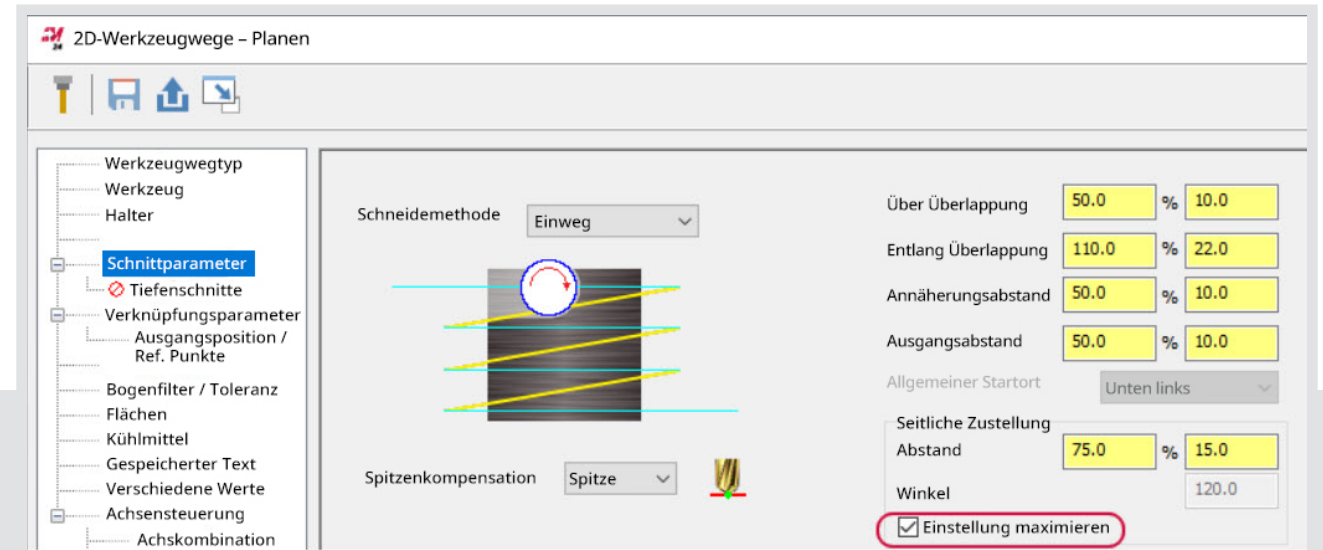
2D-Werkzeugwege – Planen

Werkzeugwegtyp
Werkzeug
Halter
Schnittparameter
Tiefenschnitte
Verknüpfungsparameter
Ausgangsposition / Ref. Punkte
Bogenfilter / Toleranz
Flächen
Kühlmittel
Gespeicherter Text
Verschiedene Werte
Achsensteuerung
Achskombination

Schneidemethode Einweg

Spitzenkompensation Spitze

| | | | |
|---|---|---|---|
| Über Überlappung | 50.0 | % | 10.0 |
| Entlang Überlappung | 110.0 | % | 22.0 |
| Annäherungsabstand | 50.0 | % | 10.0 |
| Ausgangsabstand | 50.0 | % | 10.0 |

Allgemeiner Startort Unten links

Seitliche Zustellung
Abstand 75.0 % 15.0
Winkel 120.0
Einstellung maximieren